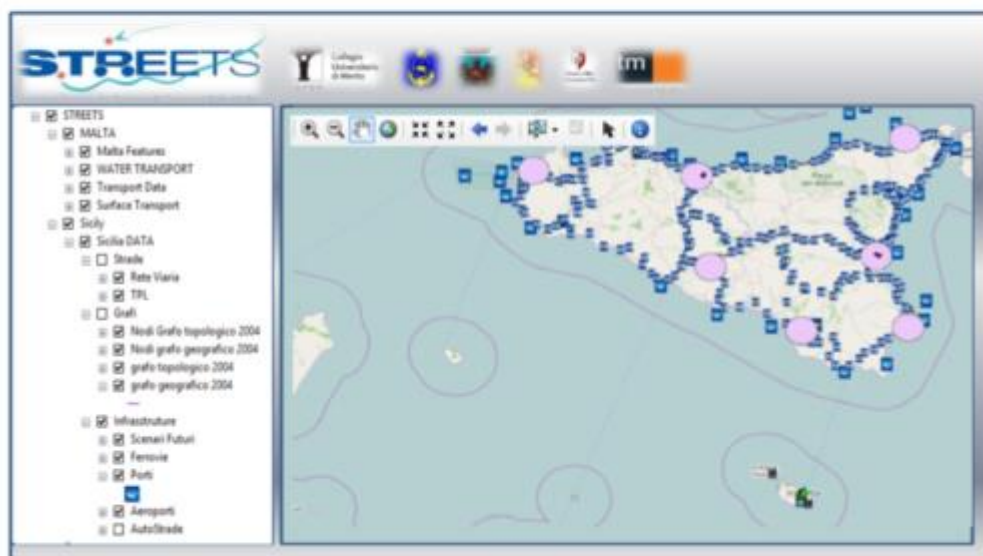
STREETS

Collegio Universitario di Merito

tm

STREETS
MALTA
Malta Features
WATER TRANSPORT
Transport Data
Surface Transport
Sicily
Sicilia DATA
Strade
Rete Viaria
TPL
Grafi
Nodi Grafo topologico 2004
Nodi grafo geografico 2004
grafo topologico 2004
grafo geografico 2004
Infrastrutture
Scenari Futuri
Ferrovie
Porti
Aeroporti
AutoStrade